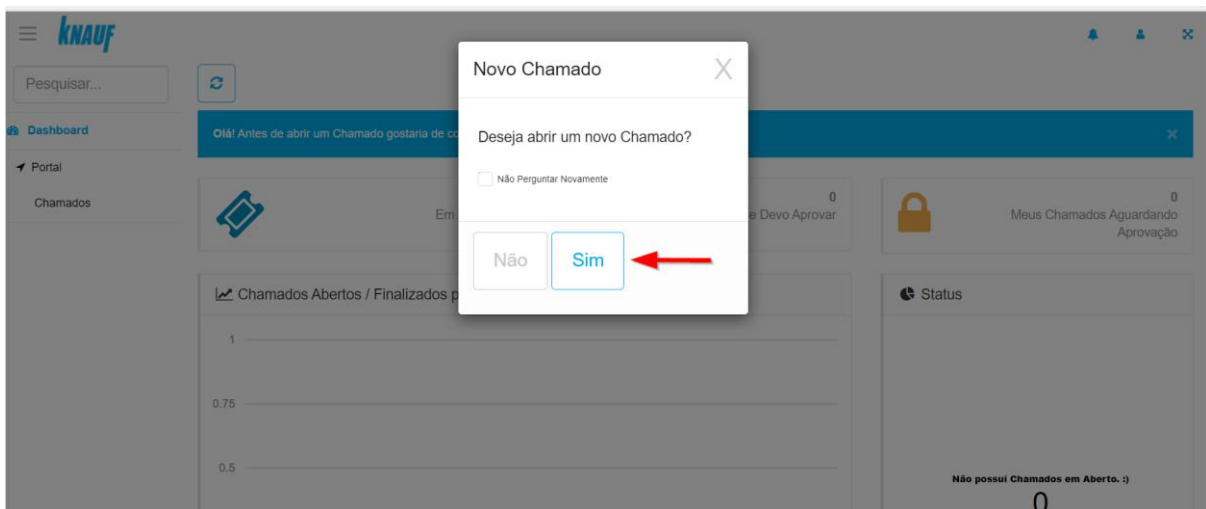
KNAUF

Pesquisar...

Dashboard

Portal

Chamados

Olá! Antes de abrir um Chamado gostaria de co

Em

0
e Devo Aprovar

0
Meus Chamados Aguardando Aprovação

Chamados Abertos / Finalizados p

1

0.75

0.5

Status

Não possui Chamados em Aberto. :)

0

Novo Chamado

X

Deseja abrir um novo Chamado?

Não Perguntar Novamente

Não

Sim